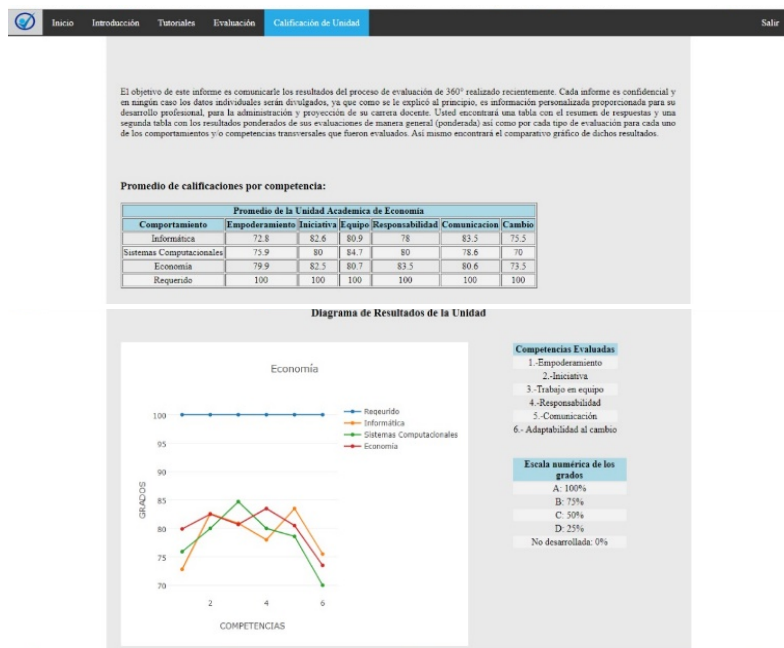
Inicio Introducción Tutoriales Evaluación Calificación de Unidad Salir

El objetivo de este informe es comunicarle los resultados del proceso de evaluación de 360° realizado recientemente. Cada informe es confidencial y en ningún caso los datos individuales serán divulgados, ya que como se le explicó al principio, es información personalizada proporcionada para su desarrollo profesional, para la administración y proyección de su carrera docente. Usted encontrará una tabla con el resumen de respuestas y una segunda tabla con los resultados ponderados de sus evaluaciones de manera general (ponderada) así como por cada tipo de evaluación para cada uno de los comportamientos y/o competencias transversales que fueron evaluados. Así mismo encontrará el comparativo gráfico de dichos resultados.

Promedio de calificaciones por competencia:

| Promedio de la Unidad Academica de Economía | | | | | | |
|---|---|---|---|---|---|---|
| Comportamiento | Empoderamiento | Iniciativa | Equipo | Responsabilidad | Comunicacion | Cambio |
| Informática | 72.8 | 82.6 | 80.9 | 78 | 83.5 | 75.5 |
| Sistemas Computacionales | 75.9 | 80 | 84.7 | 80 | 78.6 | 70 |
| Economía | 79.9 | 82.5 | 80.7 | 83.5 | 80.6 | 73.5 |
| Requerido | 100 | 100 | 100 | 100 | 100 | 100 |

Diagrama de Resultados de la Unidad

Economía

Requerido
Informática
Sistemas Computacionales
Economía

100
95
90
85
80
75
70
GRADOS
2
4
6
COMPETENCIAS

Competencias Evaluadas
1.-Empoderamiento
2.-Iniciativa
3.-Trabajo en equipo
4.-Responsabilidad
5.-Comunicación
6.- Adaptabilidad al cambio

Escala numérica de los grados
A: 100%
B: 75%
C: 50%
D: 25%
No desarrollada: 0%